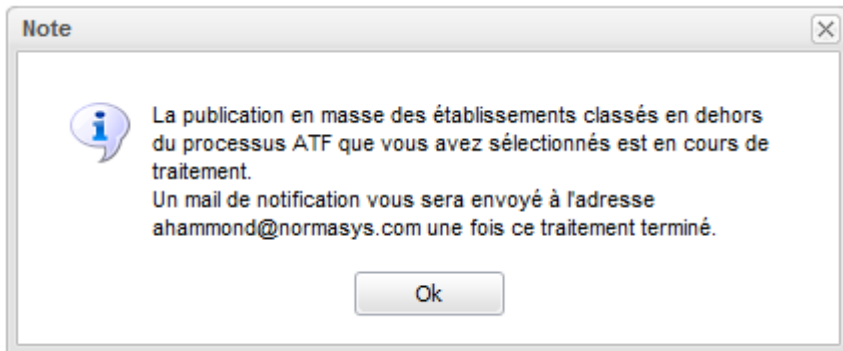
Note

La publication en masse des établissements classés en dehors du processus ATF que vous avez sélectionnés est en cours de traitement.
Un mail de notification vous sera envoyé à l'adresse ahammond@normasys.com une fois ce traitement terminé.

Ok